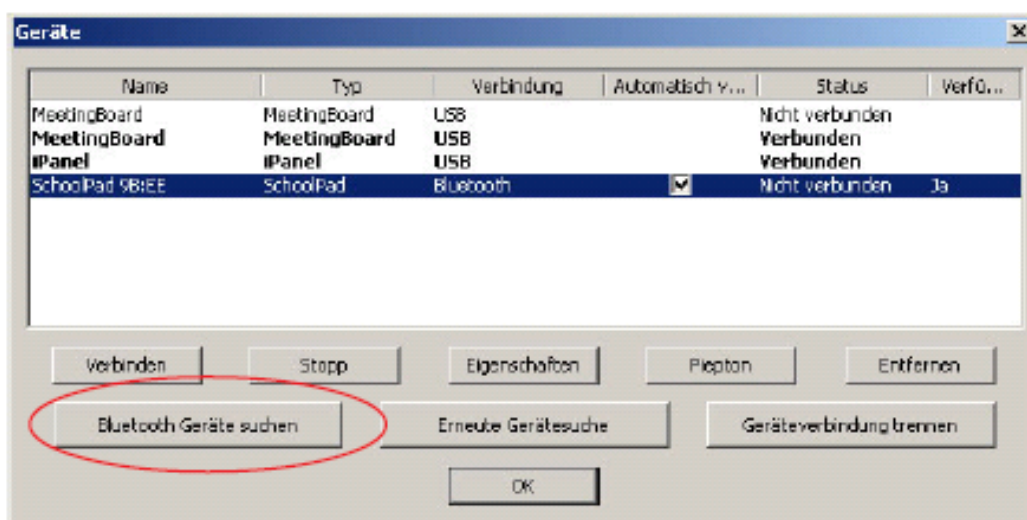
Geräte

| Name | Typ | Verbindung | Automatisch v... | Status | Verfü... |
|---|---|---|---|---|---|
| MeetingBoard | MeetingBoard | USB | | Nicht verbunden | |
| **MeetingBoard** | **MeetingBoard** | **USB** | | **Verbunden** | |
| **iPanel** | **iPanel** | **USB** | | **Verbunden** | |
| SchoolPad 9B:EE | SchoolPad | Bluetooth | ☑ | Nicht verbunden | Ja |

Verbinden
Stopp
Eigenschaften
Piepton
Entfernen
Bluetooth Geräte suchen
Erneute Gerätesuche
Geräteverbindung trennen
OK